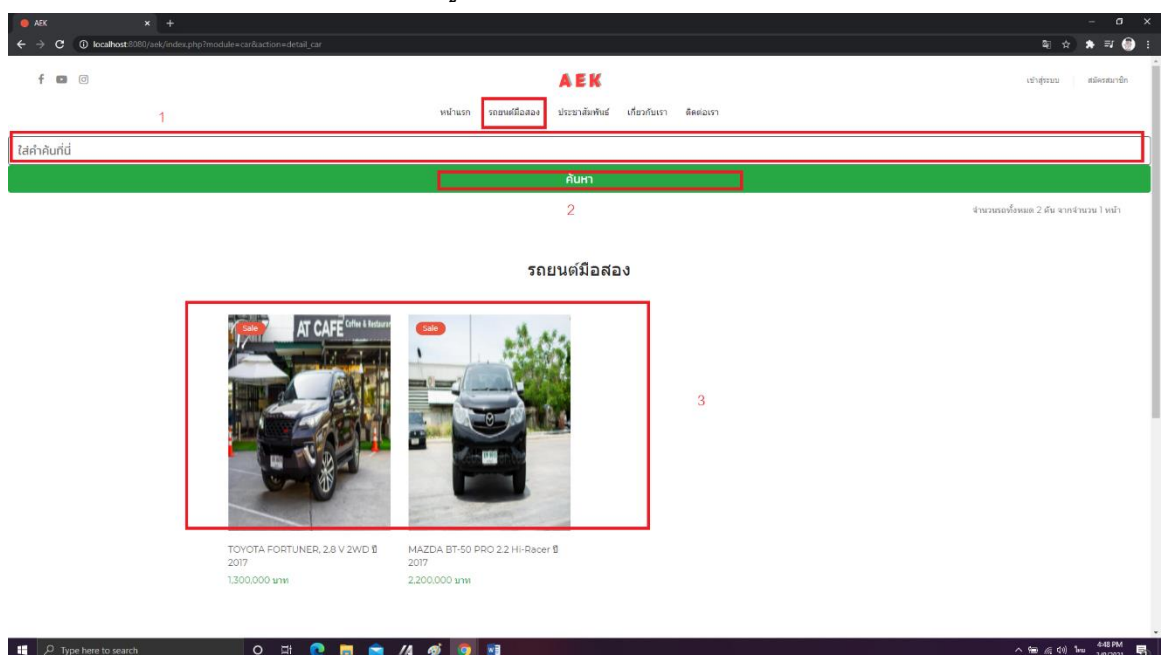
AEK

localhost:8080/aek/index.php?module=car&action=detail_car

AEK

เข้าสู่ระบบ | สมัครสมาชิก

หน้าแรก รถยนต์มือสอง ประชาสัมพันธ์ เกี่ยวกับเรา ติดต่อเรา

1

ใส่คำค้นที่นี่

ค้นหา

2

จำนวนรถทั้งหมด 2 คัน จากจำนวน 1 หน้า

รถยนต์มือสอง

Sale

AT CAFE Coffee & Restaurant

Sale

3

TOYOTA FORTUNER, 2.8 V 2WD ปี 2017

1,300,000 บาท

MAZDA BT-50 PRO 2.2 Hi-Racer ปี 2017

2,200,000 บาท

Type here to search

4:48 PM